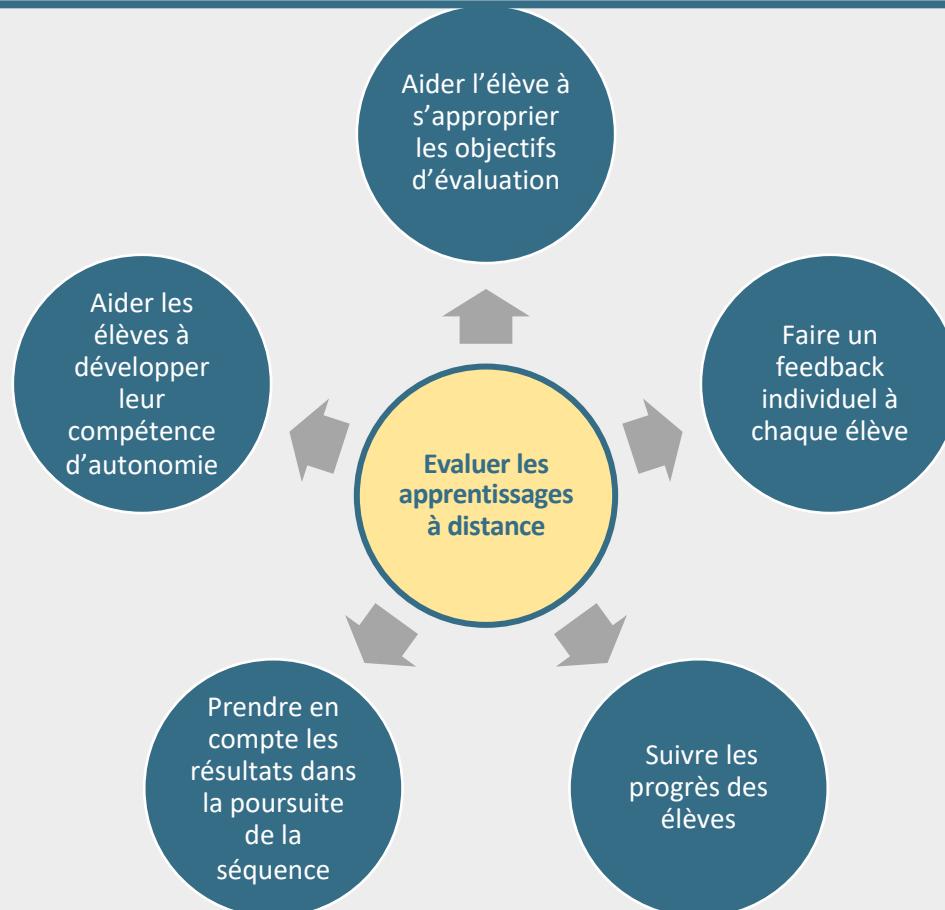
Evaluer les apprentissages à distance

Aider l’élève à s’approprier les objectifs d’évaluation

Faire un feedback individuel à chaque élève

Suivre les progrès des élèves

Prendre en compte les résultats dans la poursuite de la séquence

Aider les élèves à développer leur compétence d’autonomie